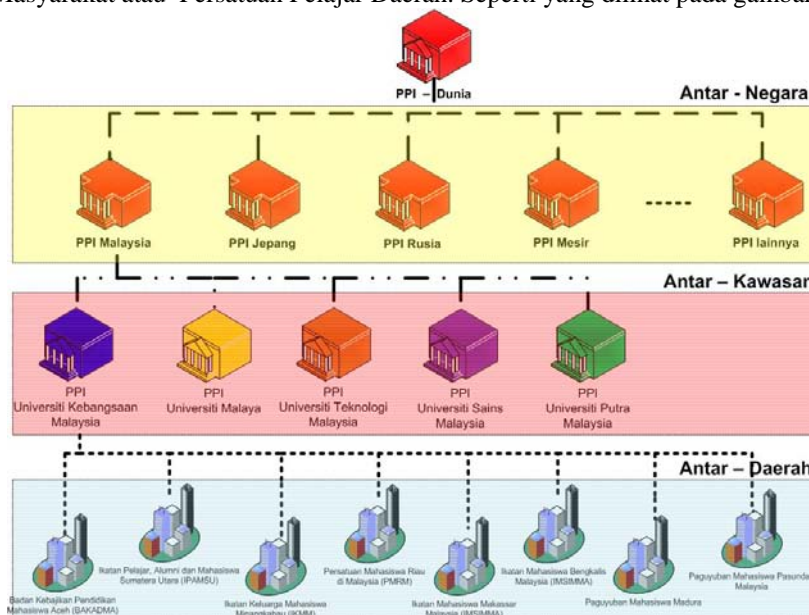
Masyarakat atau Persatuan Pelajar Daerah. Seperti yang dilihat pada gambar

PPI – Dunia

Antar - Negara

PPI Malaysia

PPI Jepang

PPI Rusia

PPI Mesir

-----

PPI lainnya

Antar – Kawasan

PPI Universiti Kebangsaan Malaysia

PPI Universiti Malaya

PPI Universiti Teknologi Malaysia

PPI Universiti Sains Malaysia

PPI Universiti Putra Malaysia

Antar – Daerah

Badan Kebajikan Pendidikan Mahasiswa Aceh (BAKADMA)

Ikatan Pelajar, Alumni dan Mahasiswa Sumetera Utara (IPAMSU)

Ikatan Keluarga Mahasiswa Minangkabau (IKMM)

Persatuan Mahasiswa Riau di Malaysia (PMRM)

Ikatan Mahasiswa Makassar Malaysia (IMSIMMA)

Ikatan Mahasiswa Bengkalis Malaysia (IMSIMMA)

Paguyuban Mahasiswa Madura

Paguyuban Mahasiswa Pasundan Malaysia